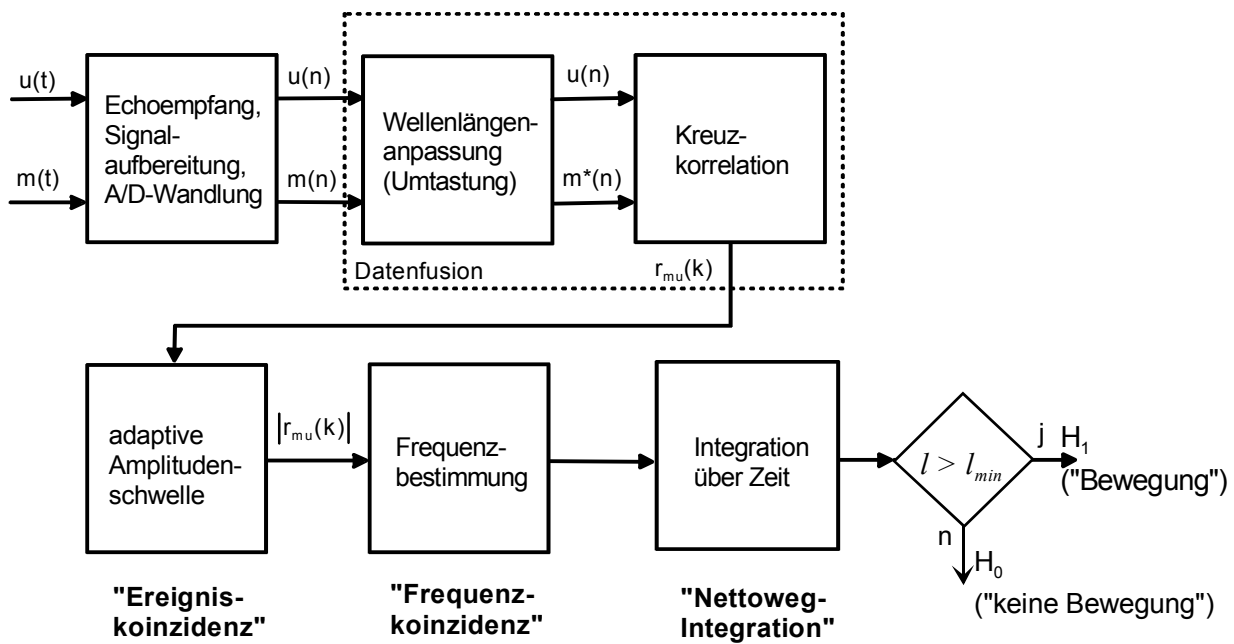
u(t)

m(t)

Echoempfang, Signalaufbereitung, A/D-Wandlung

u(n)

m(n)

Wellenlängenanpassung (Umtastung)

u(n)

m*(n)

Kreuzkorrelation

Datenfusion

$r_{mu}(k)$

adaptive Amplitudenschwelle

$|r_{mu}(k)|$

Frequenzbestimmung

Integration über Zeit

$l > l_{min}$

j

$H_1$

("Bewegung")

n

$H_0$

("keine Bewegung")

"Ereigniskoinzidenz"

"Frequenzkoinzidenz"

"Nettoweg-Integration"